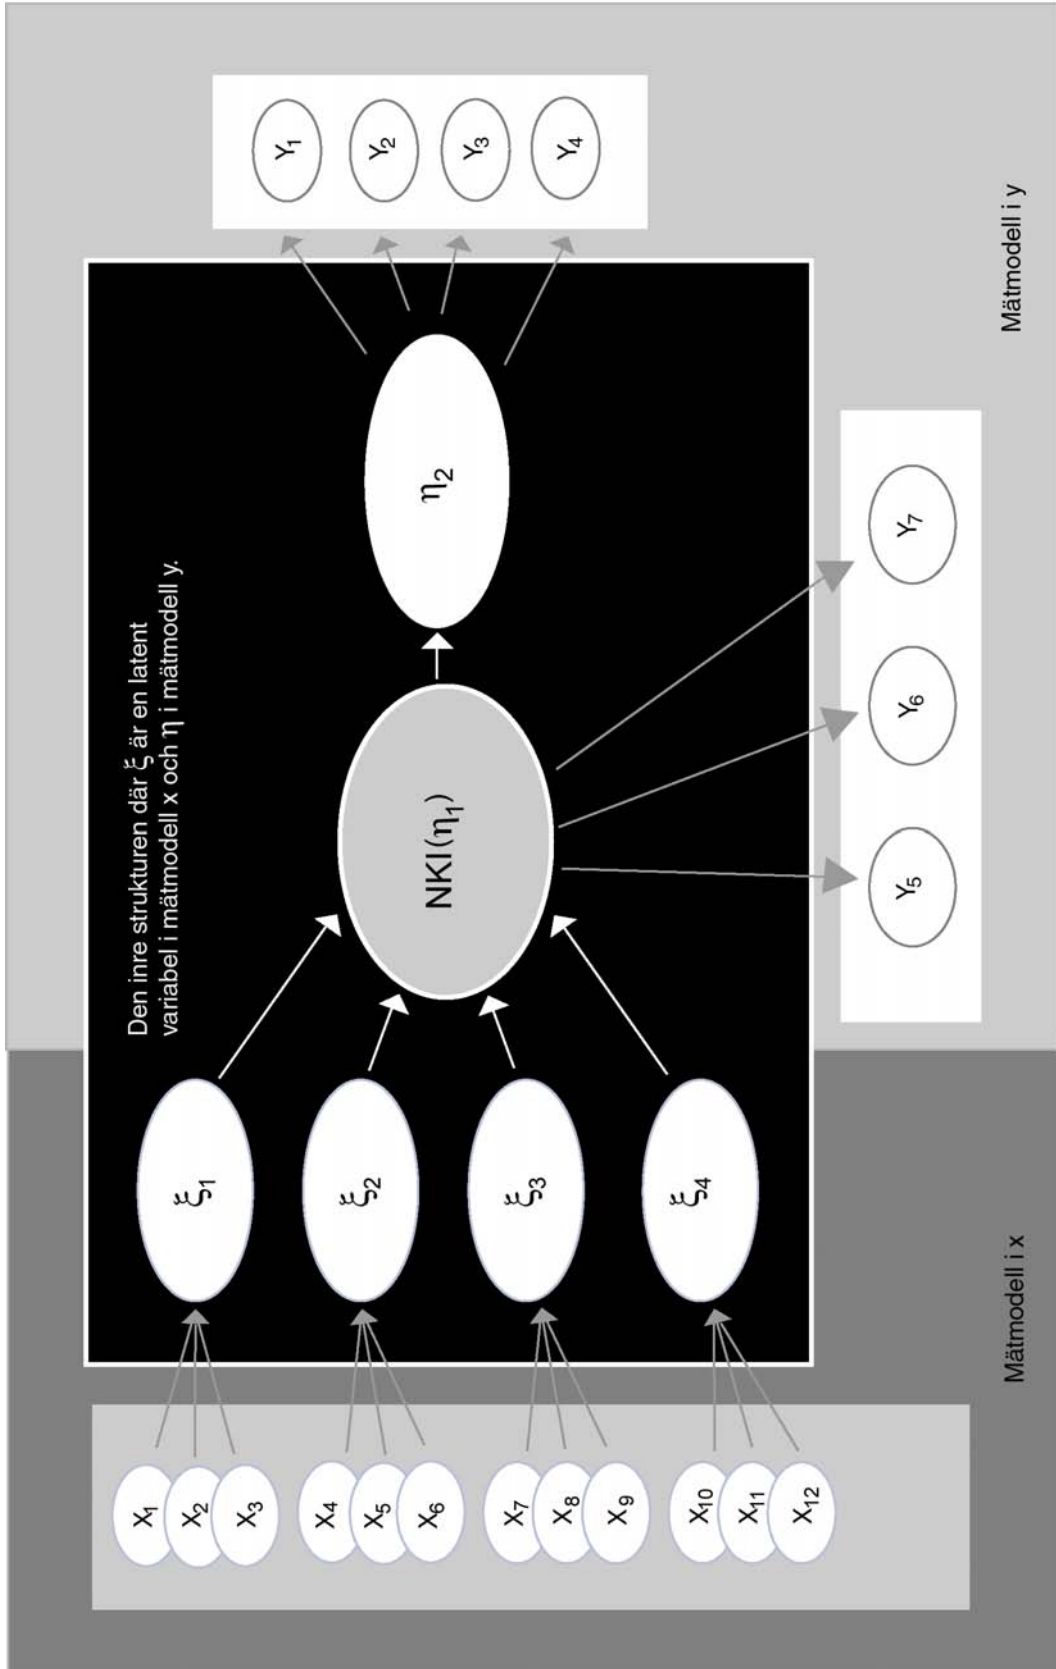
Den inre strukturen där $\xi$ är en latent variabel i mätmodell x och $\eta$ i mätmodell y.

$X_1$ $X_2$ $X_3$ $X_4$ $X_5$ $X_6$ $X_7$ $X_8$ $X_9$ $X_{10}$ $X_{11}$ $X_{12}$

$\xi_1$ $\xi_2$ $\xi_3$ $\xi_4$

NKI$(\eta_1)$

$\eta_2$

$Y_1$ $Y_2$ $Y_3$ $Y_4$

$Y_5$ $Y_6$ $Y_7$

Mätmodell i x

Mätmodell i y